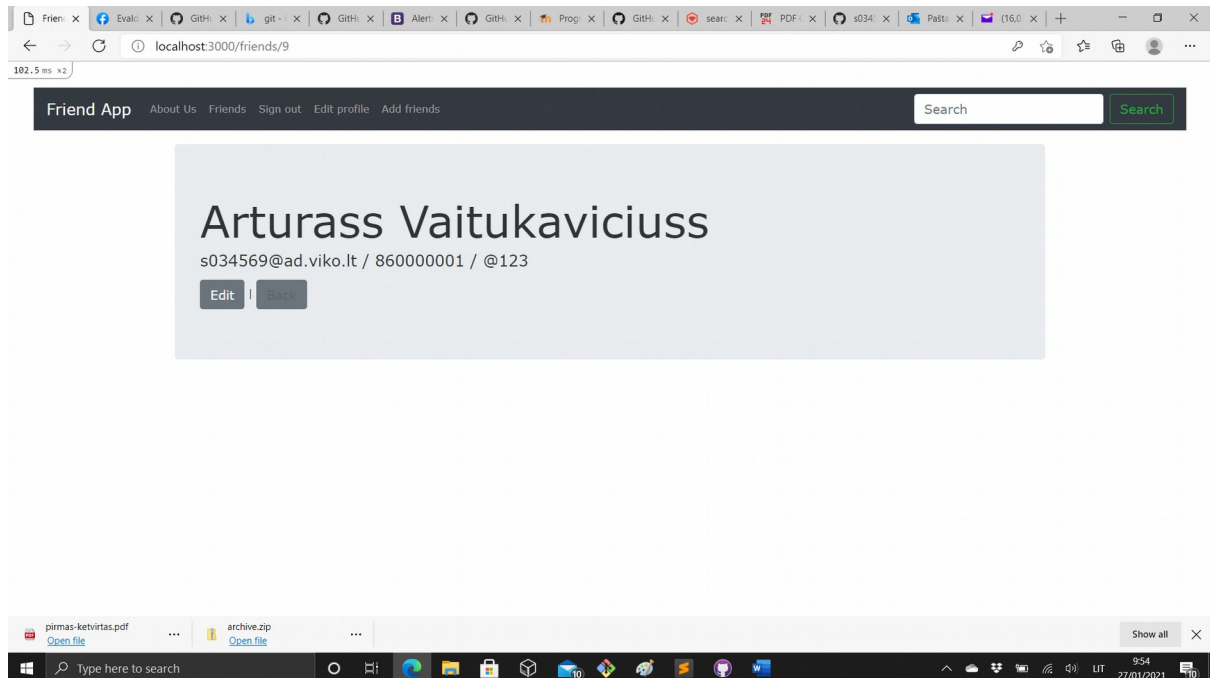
Frien × | Evald × | GitH × | git - × | GitH × | Alert × | GitH × | Prog × | GitH × | searc × | PDF × | s034 × | Pašt × | (16,0 × | +

localhost:3000/friends/9

102.5 ms ×2

Friend App About Us Friends Sign out Edit profile Add friends Search Search

Arturass Vaitukaviciuss

s034569@ad.viko.lt / 860000001 / @123

Edit | Back

pirmas-ketvirtas.pdf
Open file

archive.zip
Open file

Show all

Type here to search

LIT 9:54 27/01/2021